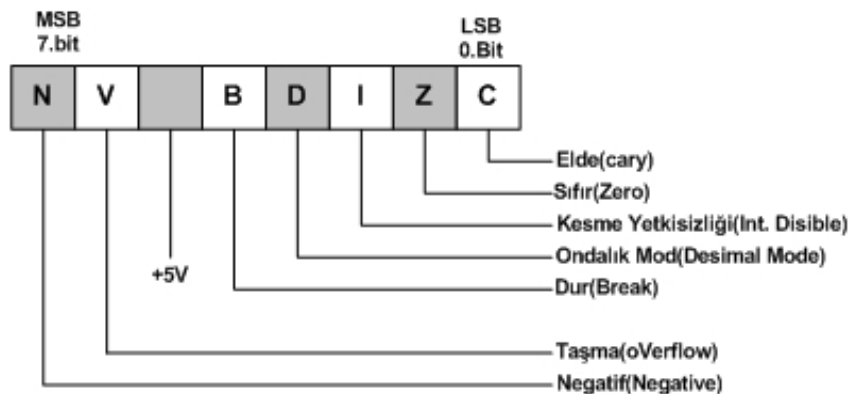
MSB
7.bit

LSB
0.Bit

| N | V | | B | D | I | Z | C |
|---|---|---|---|---|---|---|---|

+5V

Elde(cary)
Sıfır(Zero)
Kesme Yetkisizliği(Int. Disible)
Ondalık Mod(Desimal Mode)
Dur(Break)
Taşma(oVerflow)
Negatif(Negative)